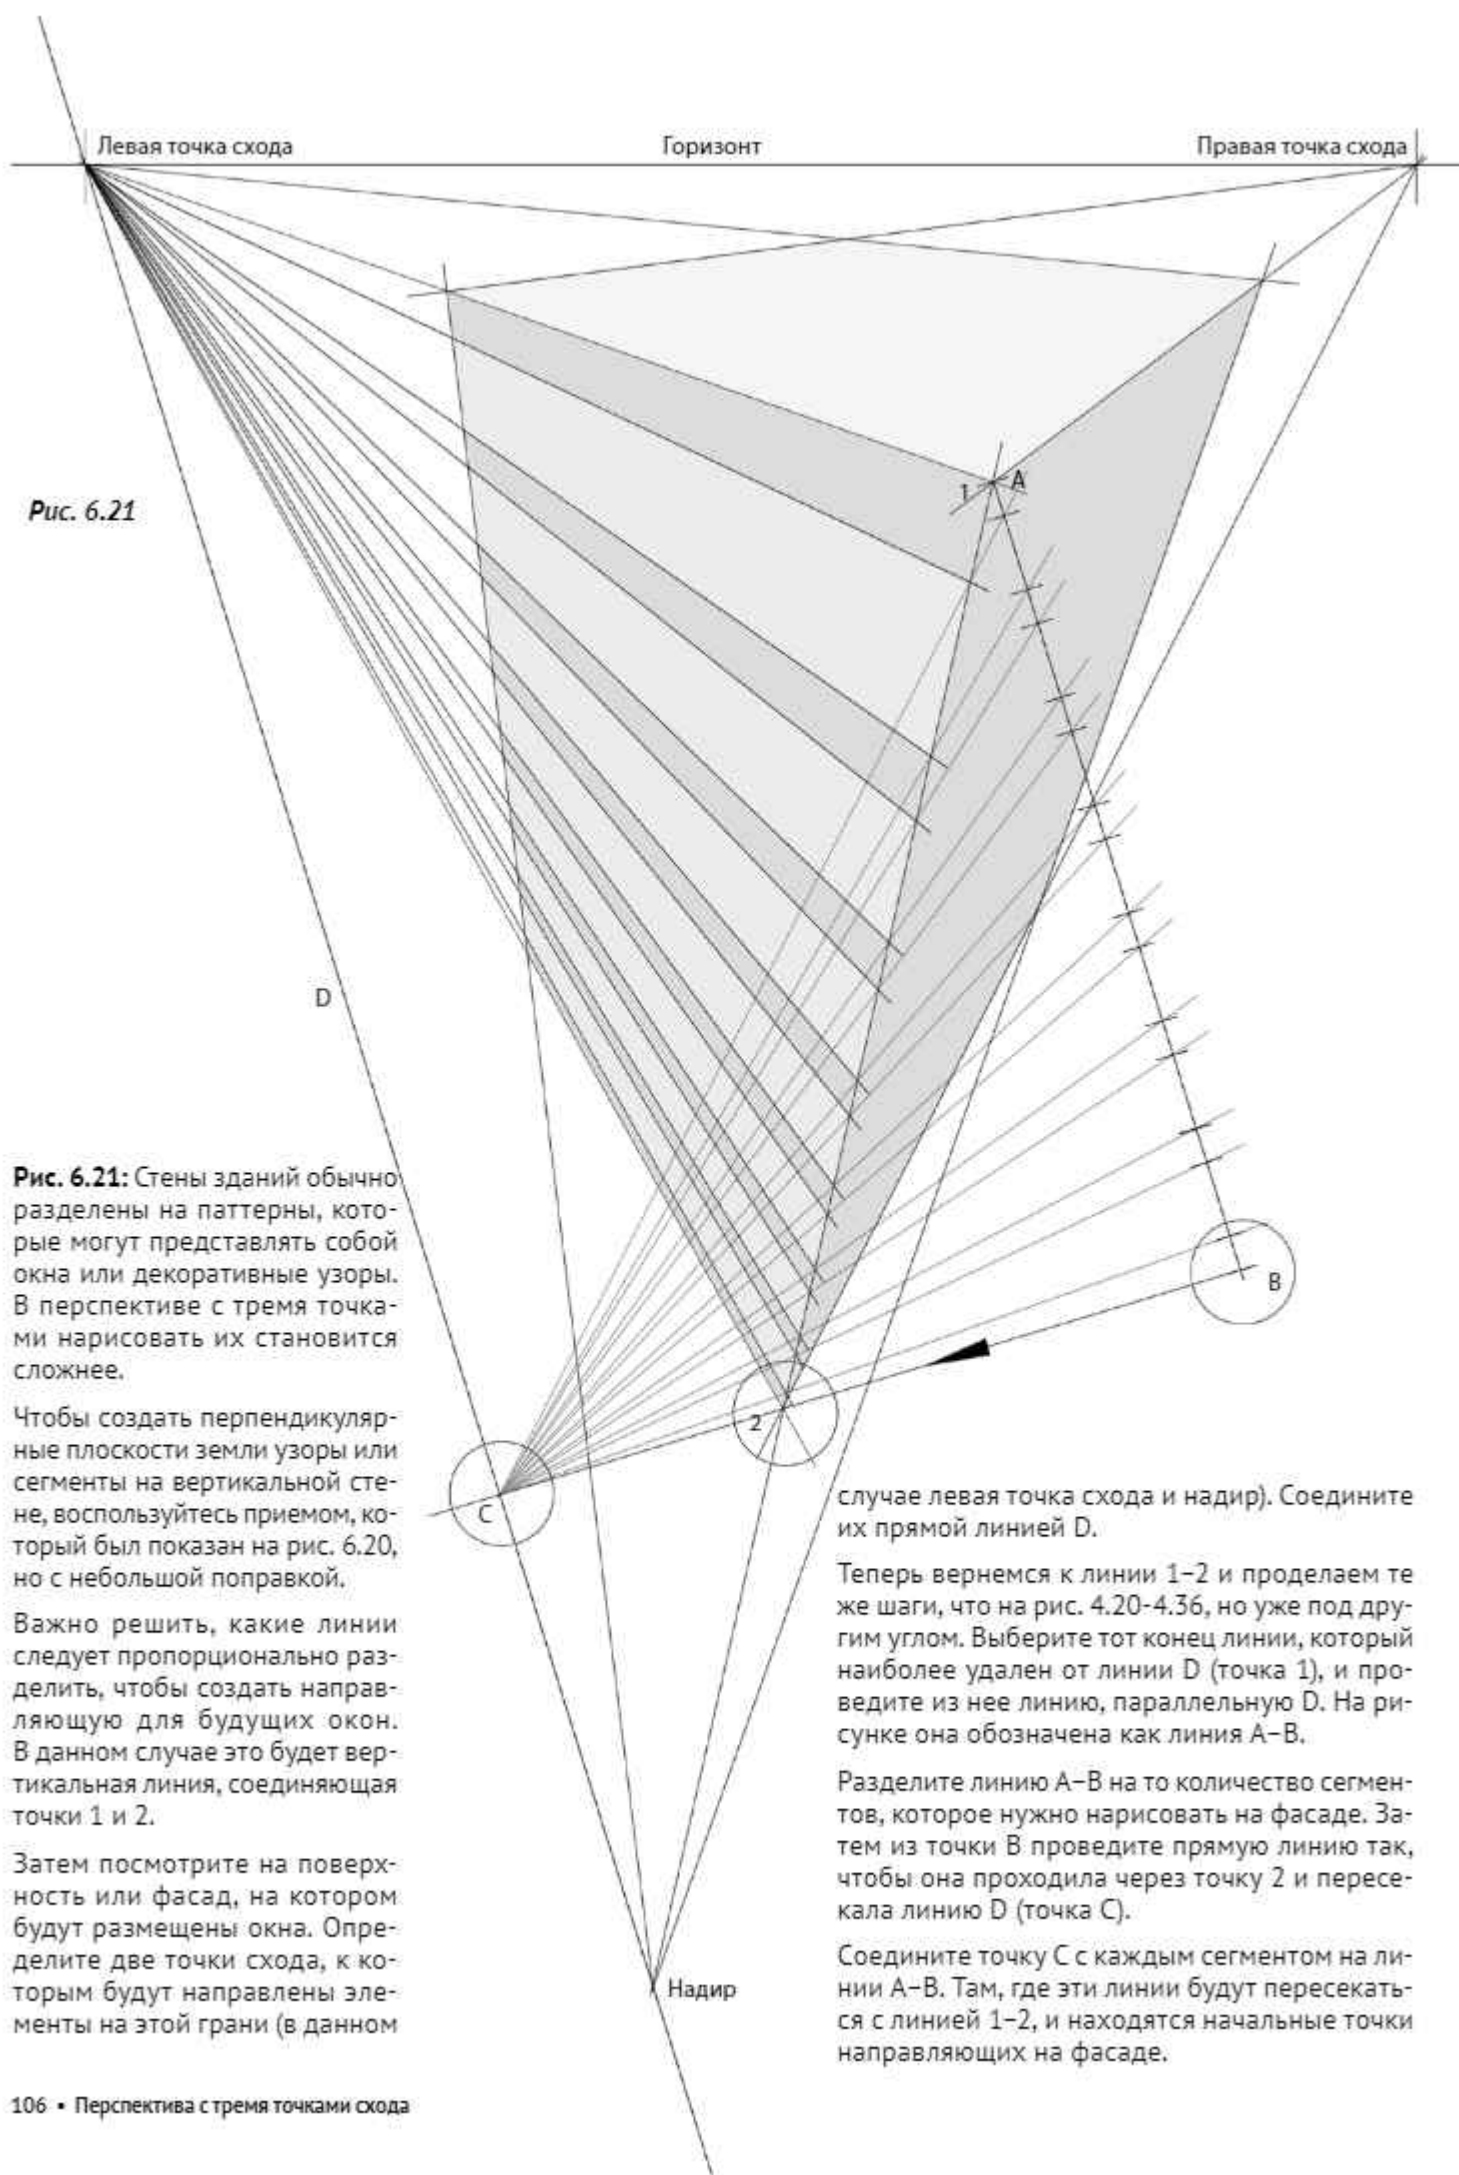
Левая точка схода

Горизонт

Правая точка схода

Рис. 6.21

A

1

D

B

2

C

Надир

**Рис. 6.21:** Стены зданий обычно разделены на паттерны, которые могут представлять собой окна или декоративные узоры. В перспективе с тремя точками нарисовать их становится сложнее.

Чтобы создать перпендикулярные плоскости земли узоры или сегменты на вертикальной стене, воспользуйтесь приемом, который был показан на рис. 6.20, но с небольшой поправкой.

Важно решить, какие линии следует пропорционально разделить, чтобы создать направляющую для будущих окон. В данном случае это будет вертикальная линия, соединяющая точки 1 и 2.

Затем посмотрите на поверхность или фасад, на котором будут размещены окна. Определите две точки схода, к которым будут направлены элементы на этой грани (в данном случае левая точка схода и надир). Соедините их прямой линией D.

Теперь вернемся к линии 1–2 и проделаем те же шаги, что на рис. 4.20-4.36, но уже под другим углом. Выберите тот конец линии, который наиболее удален от линии D (точка 1), и проведите из нее линию, параллельную D. На рисунке она обозначена как линия A–B.

Разделите линию A–B на то количество сегментов, которое нужно нарисовать на фасаде. Затем из точки B проведите прямую линию так, чтобы она проходила через точку 2 и пересекала линию D (точка C).

Соедините точку C с каждым сегментом на линии A–B. Там, где эти линии будут пересекаться с линией 1–2, и находятся начальные точки направляющих на фасаде.

106 • Перспектива с тремя точками схода